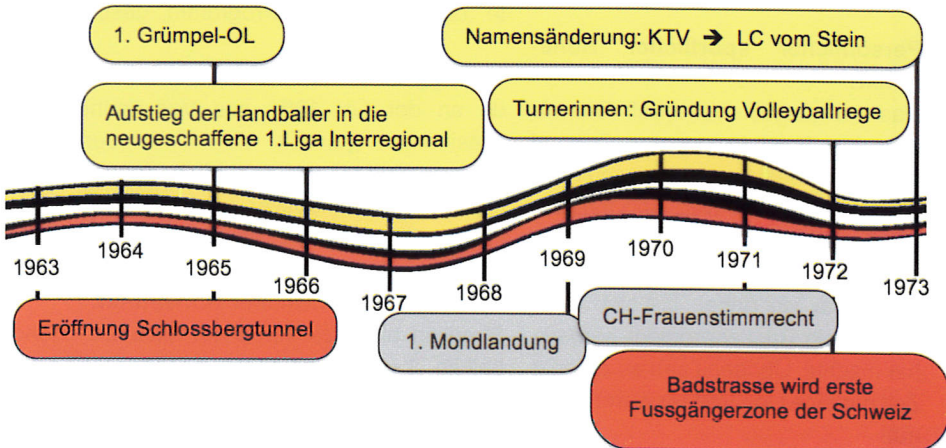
1. Grümpel-OL

Namensänderung: KTV ➔ LC vom Stein

Aufstieg der Handballer in die neugeschaffene 1.Liga Interregional

Turnerinnen: Gründung Volleyballriege

1963

1964

1965

1966

1967

1968

1969

1970

1971

1972

1973

Eröffnung Schlossbergtunnel

1. Mondlandung

CH-Frauenstimmrecht

Badstrasse wird erste Fussgängerzone der Schweiz